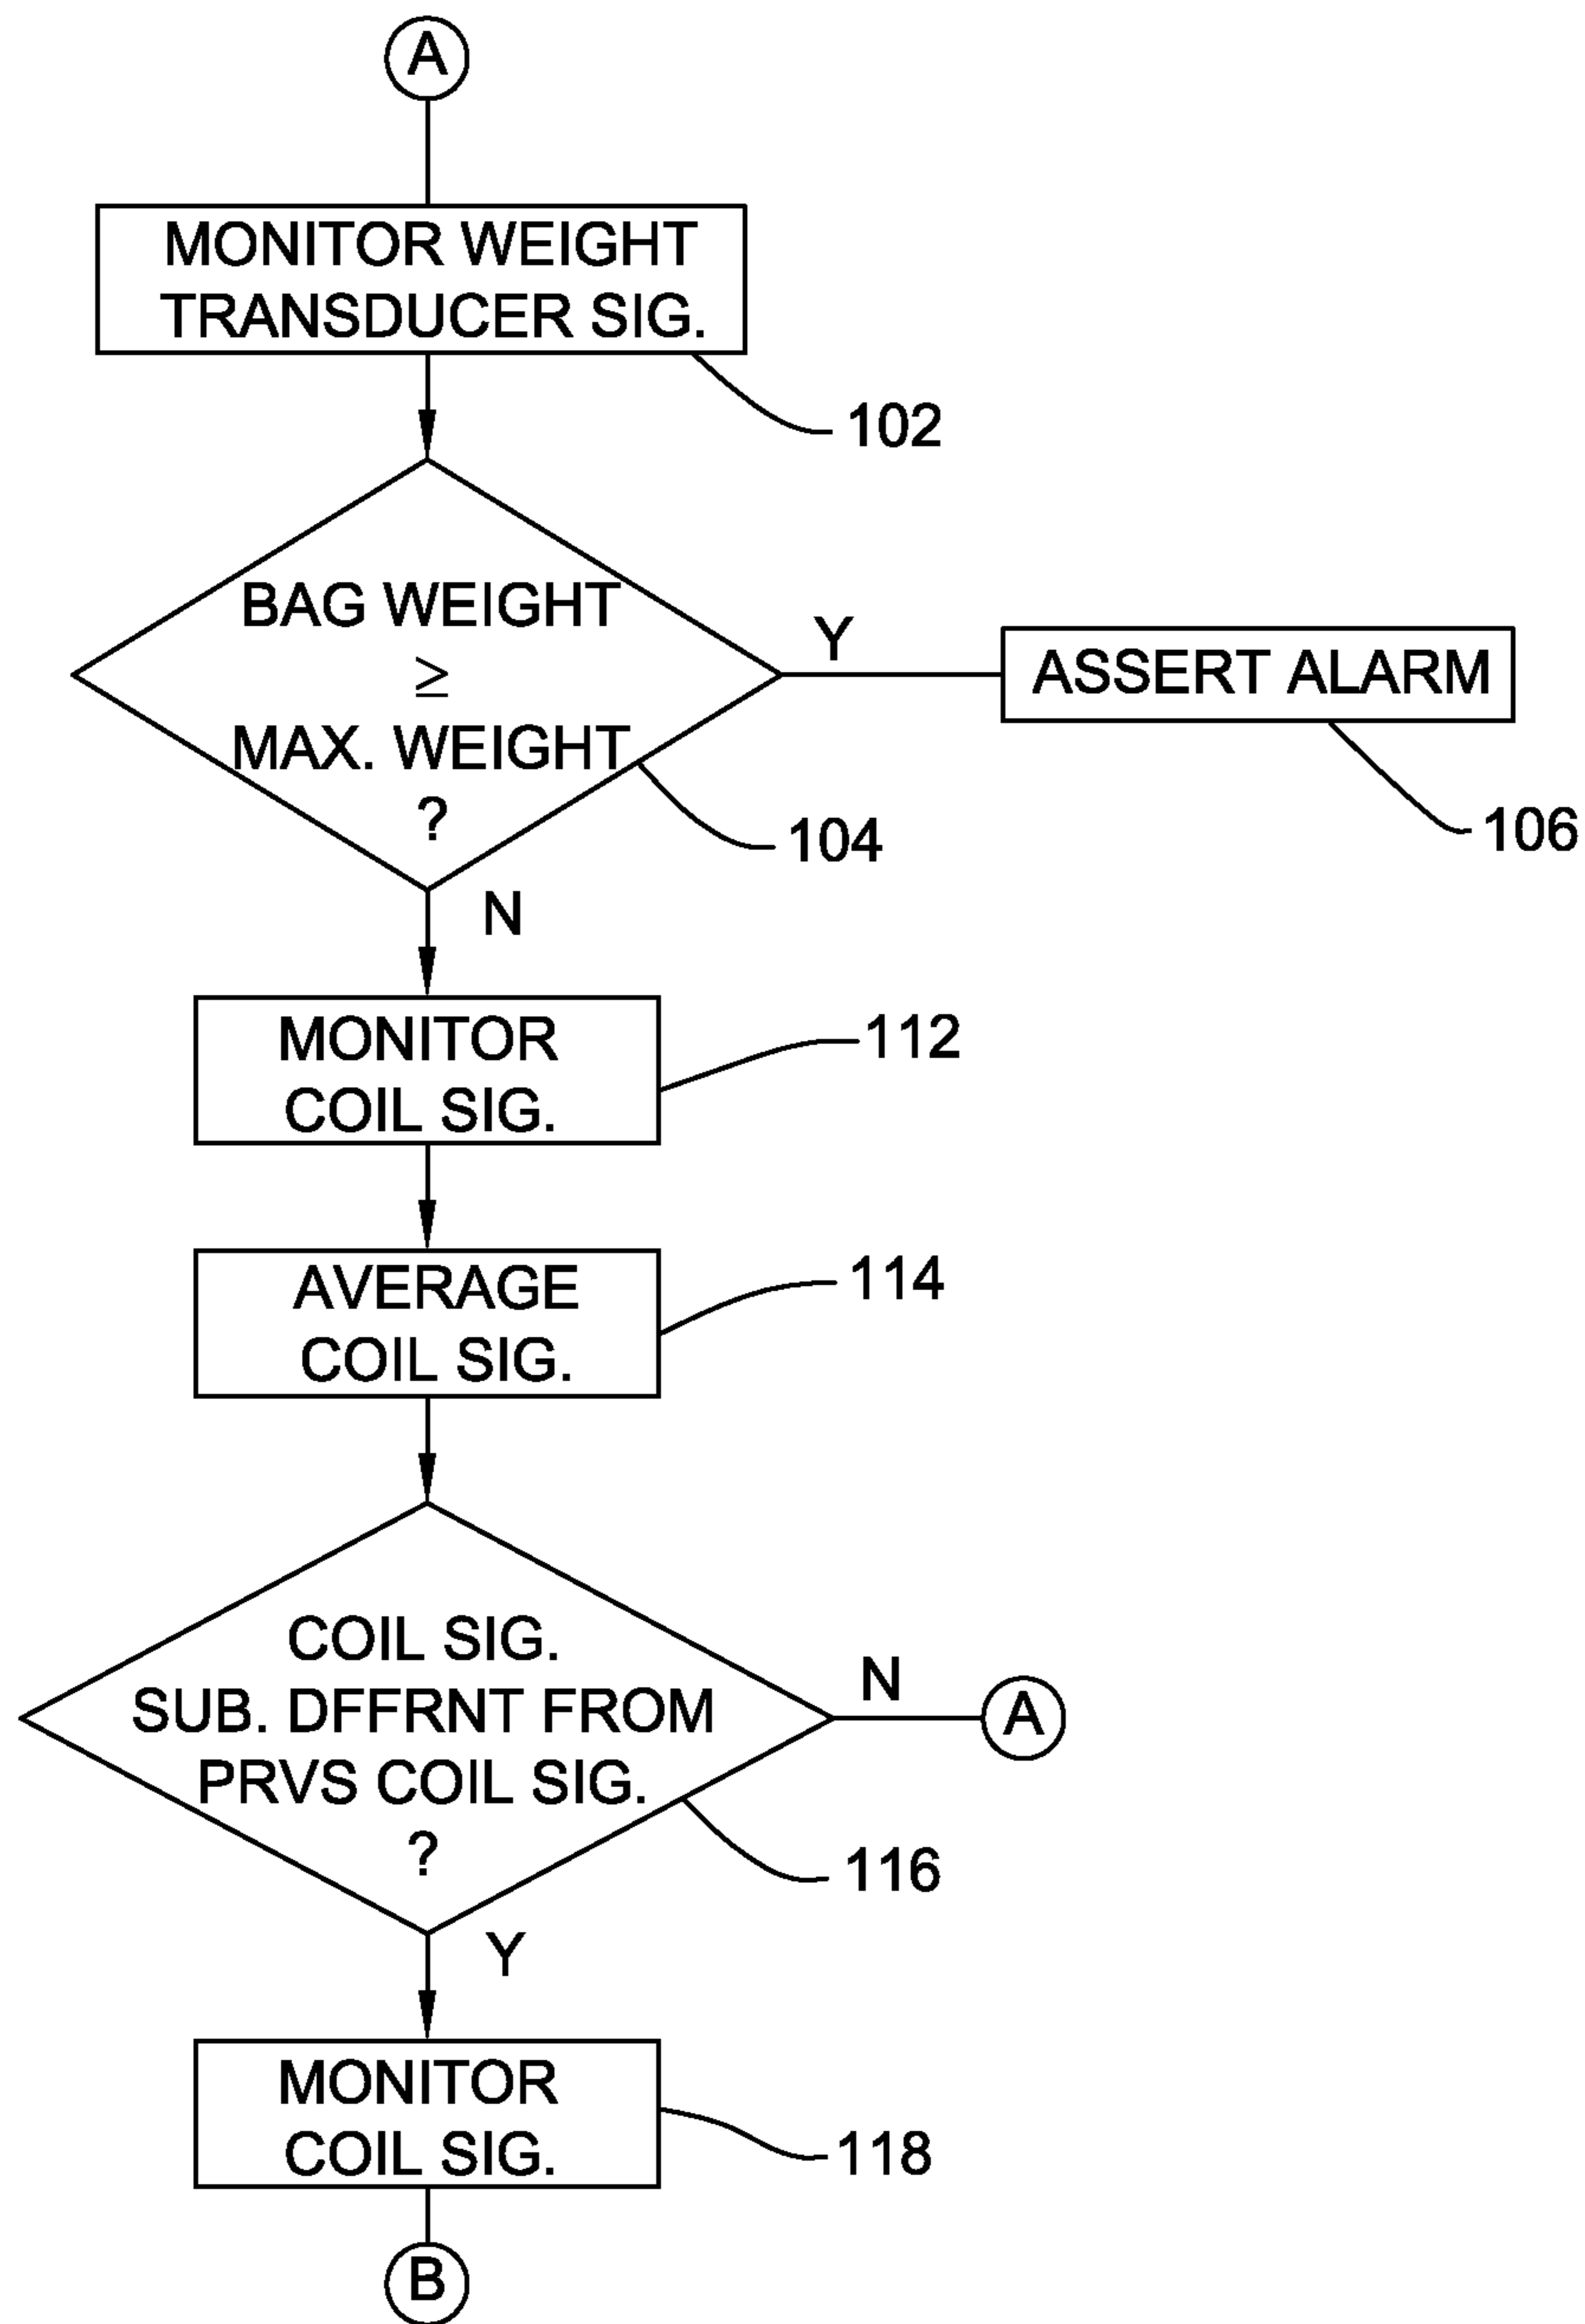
A

MONITOR WEIGHT TRANSDUCER SIG.

102

BAG WEIGHT
$\geq$
MAX. WEIGHT
?

Y

ASSERT ALARM

104

106

N

MONITOR COIL SIG.

112

AVERAGE COIL SIG.

114

COIL SIG.
SUB. DFFRNT FROM
PRVS COIL SIG.
?

N

A

116

Y

MONITOR COIL SIG.

118

B